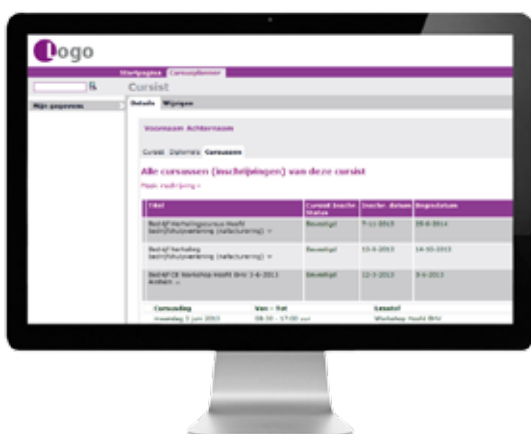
Logo

Startpagina Cursusplanner

Cursist

Mijn gegevens

Details Wijzigen

Voornaam Achternaam

Cursist Diploma's Cursussen

Alle cursussen (inschrijvingen) van deze cursist

Maak inschrijving »

| Titel | Cursist inschr. Status | Inschr. datum | Begindatum |
|---|---|---|---|
| Bedrijf herhalingscursus Hoofd bedrijfshulpverlening (nascholing) » | Bevestigd | 7-11-2013 | 28-8-2014 |
| Bedrijf herhaling bedrijfshulpverlening (nascholing) » | Bevestigd | 13-5-2013 | 14-10-2013 |
| Bedrijf CE Workshop Hoofd BHV 3-6-2013 Arnhem » | Bevestigd | 12-3-2013 | 3-6-2013 |

| Cursusdag | Van - Tot | Lesstof |
|---|---|---|
| maandag 3 juni 2013 | 09:30 - 17:00 uur | Workshop Hoofd BHV |